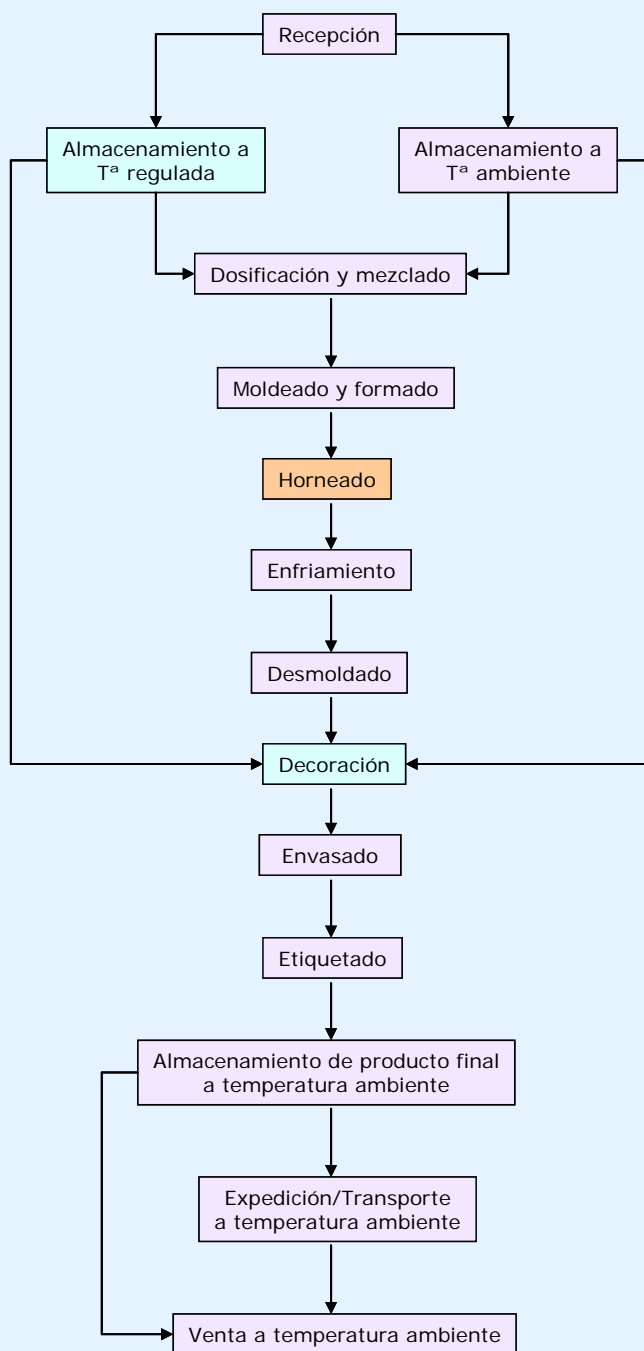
Recepción

Almacenamiento a Tª regulada

Almacenamiento a Tª ambiente

Dosificación y mezclado

Moldeado y formado

Horneado

Enfriamiento

Desmoldado

Decoración

Envasado

Etiquetado

Almacenamiento de producto final a temperatura ambiente

Expedición/Transporte a temperatura ambiente

Venta a temperatura ambiente